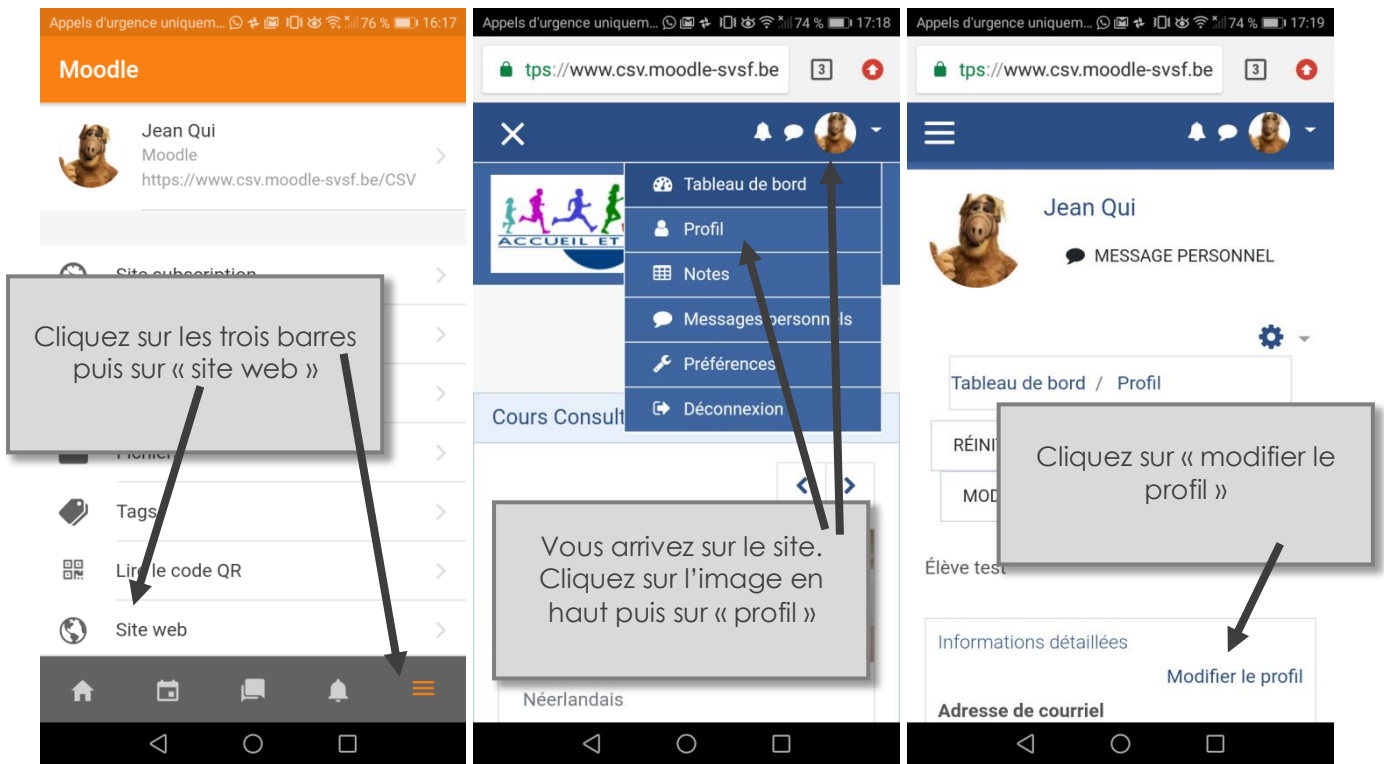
Appels d'urgence uniquem... 76 % 16:17

Moodle

Jean Qui
Moodle
https://www.csv.moodle-svsf.be/CSV

Site subscription

Cliquez sur les trois barres puis sur « site web »

Fichier

Tags

Lire le code QR

Site web

Appels d'urgence uniquem... 74 % 17:18

tps://www.csv.moodle-svsf.be

3

Tableau de bord

Profil

Notes

Messages personnels

Préférences

Déconnexion

ACCUEIL ET

Cours Consult

Vous arrivez sur le site. Cliquez sur l'image en haut puis sur « profil »

Néerlandais

Appels d'urgence uniquem... 74 % 17:19

tps://www.csv.moodle-svsf.be

3

Jean Qui

MESSAGE PERSONNEL

Tableau de bord / Profil

RÉINI

MOD

Cliquez sur « modifier le profil »

Élève test

Informations détaillées

Modifier le profil

Adresse de courriel